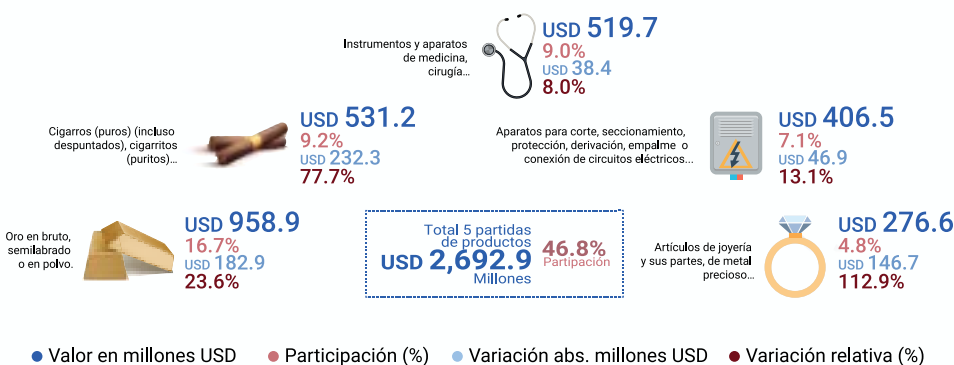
Instrumentos y aparatos de medicina, cirugía...

USD 519.7
9.0%
USD 38.4
8.0%

Cigarros (puros) (incluso despuntados), cigarritos (puritos)...

USD 531.2
9.2%
USD 232.3
77.7%

Aparatos para corte, seccionamiento, protección, derivación, empalme o conexión de circuitos eléctricos...

USD 406.5
7.1%
USD 46.9
13.1%

Oro en bruto, semilabrado o en polvo.

USD 958.9
16.7%
USD 182.9
23.6%

Total 5 partidas de productos
USD 2,692.9
Millones
46.8%
Partipación

Artículos de joyería y sus partes, de metal precioso...

USD 276.6
4.8%
USD 146.7
112.9%

Valor en millones USD
Participación (%)
Variación abs. millones USD
Variación relativa (%)